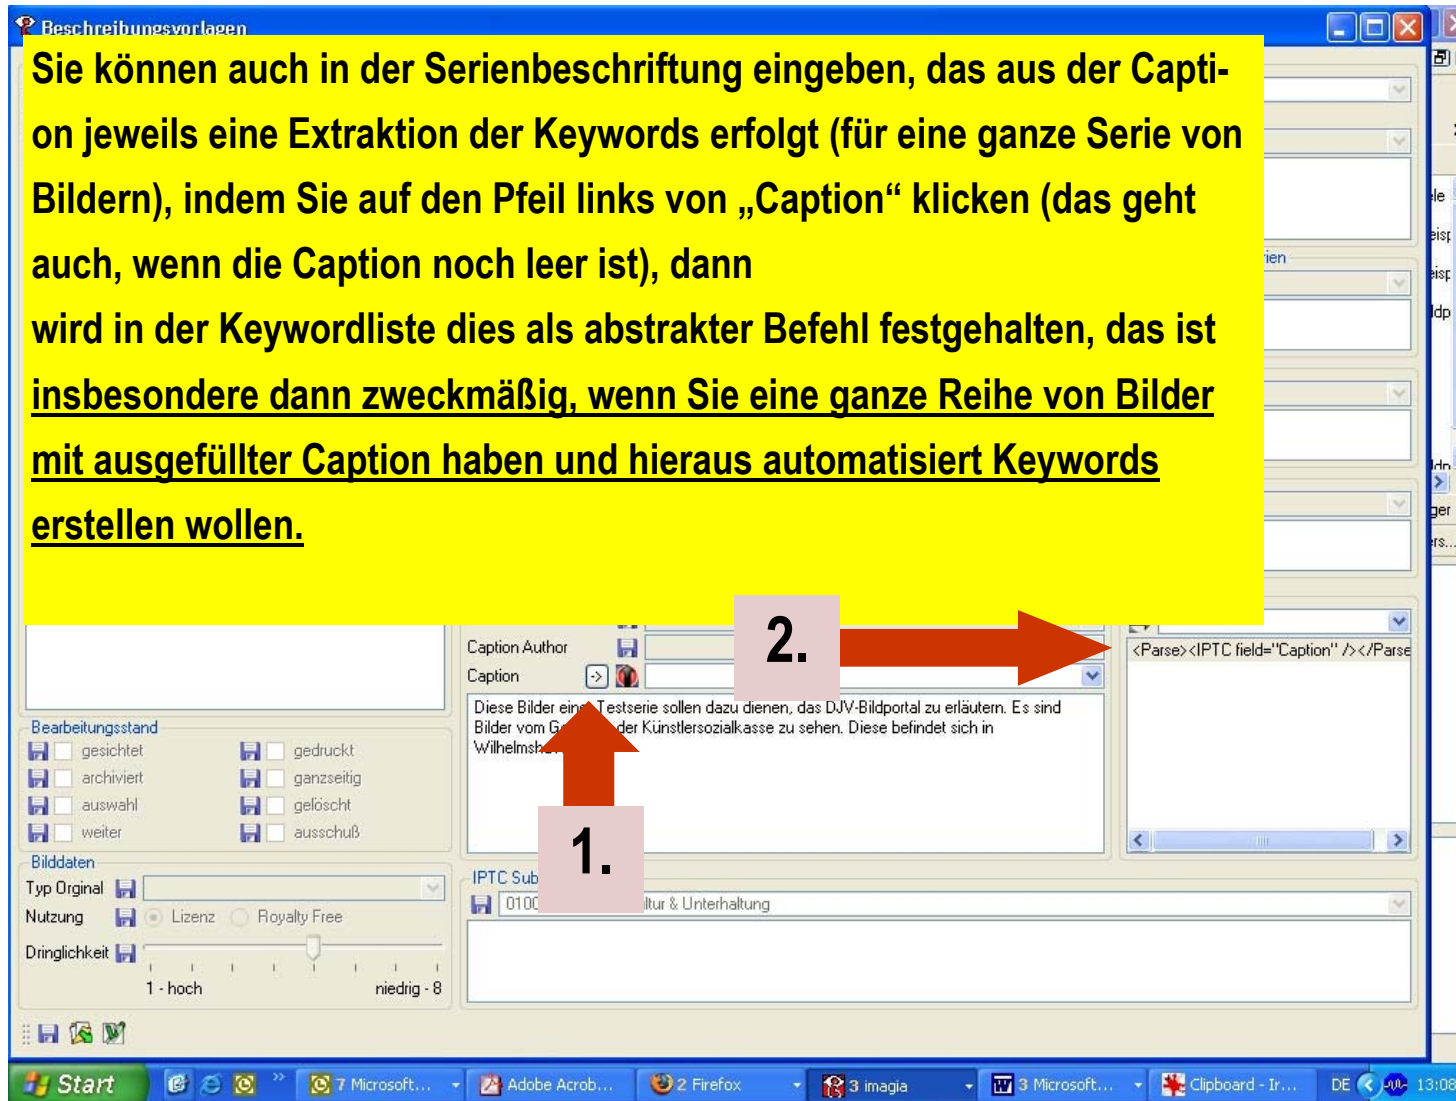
Beschreibungsvorlagen

Sie können auch in der Serienbeschriftung eingeben, das aus der Caption jeweils eine Extraktion der Keywords erfolgt (für eine ganze Serie von Bildern), indem Sie auf den Pfeil links von „Caption“ klicken (das geht auch, wenn die Caption noch leer ist), dann
wird in der Keywordliste dies als abstrakter Befehl festgehalten, das ist insbesondere dann zweckmäßig, wenn Sie eine ganze Reihe von Bilder mit ausgefüllter Caption haben und hieraus automatisiert Keywords erstellen wollen.

2.

1.

Caption Author
Caption
<Parse><IPTC field="Caption" /></Parse
Diese Bilder einer Testserie sollen dazu dienen, das DJV-Bildportal zu erläutern. Es sind Bilder vom G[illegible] der Künstlersozialkasse zu sehen. Diese befindet sich in Wilhelmsh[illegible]

Bearbeitungsstand
gesichtet
archiviert
auswahl
weiter
gedruckt
ganzseitig
gelöscht
ausschuß

Bilddaten
Typ Orginal
Nutzung
Lizenz
Royalty Free
Dringlichkeit
1 - hoch
niedrig - 8

IPTC Sub
0100 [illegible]ltur & Unterhaltung

Start
7 Microsoft...
Adobe Acrob...
2 Firefox
3 imagia
3 Microsoft...
Clipboard - Ir...
DE
13:08